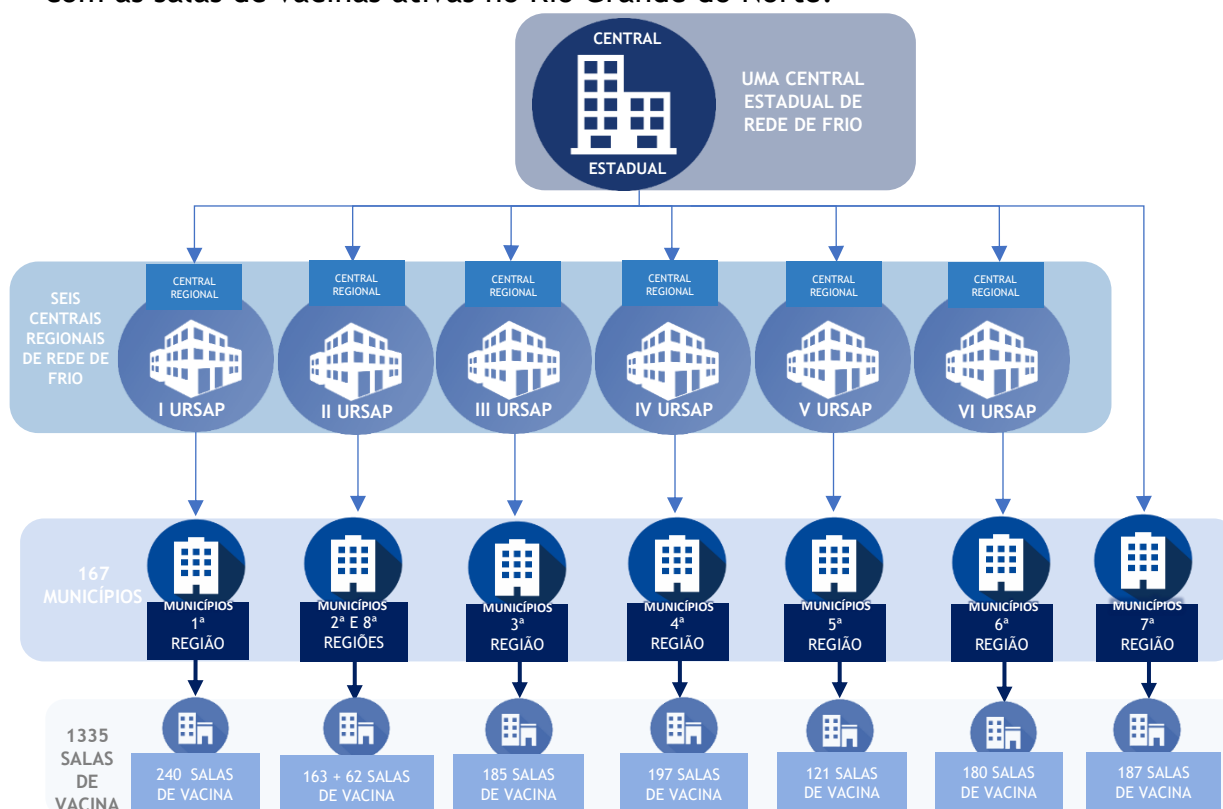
com as salas de vacinas ativas no Rio Grande do Norte.

CENTRAL
ESTADUAL
UMA CENTRAL ESTADUAL DE REDE DE FRIO

SEIS CENTRAIS REGIONAIS DE REDE DE FRIO

CENTRAL REGIONAL
I URSAP

CENTRAL REGIONAL
II URSAP

CENTRAL REGIONAL
III URSAP

CENTRAL REGIONAL
IV URSAP

CENTRAL REGIONAL
V URSAP

CENTRAL REGIONAL
VI URSAP

167 MUNICÍPIOS

MUNICÍPIOS 1ª REGIÃO

MUNICÍPIOS 2ª E 8ª REGIÕES

MUNICÍPIOS 3ª REGIÃO

MUNICÍPIOS 4ª REGIÃO

MUNICÍPIOS 5ª REGIÃO

MUNICÍPIOS 6ª REGIÃO

MUNICÍPIOS 7ª REGIÃO

1335 SALAS DE VACINA

240 SALAS DE VACINA

163 + 62 SALAS DE VACINA

185 SALAS DE VACINA

197 SALAS DE VACINA

121 SALAS DE VACINA

180 SALAS DE VACINA

187 SALAS DE VACINA